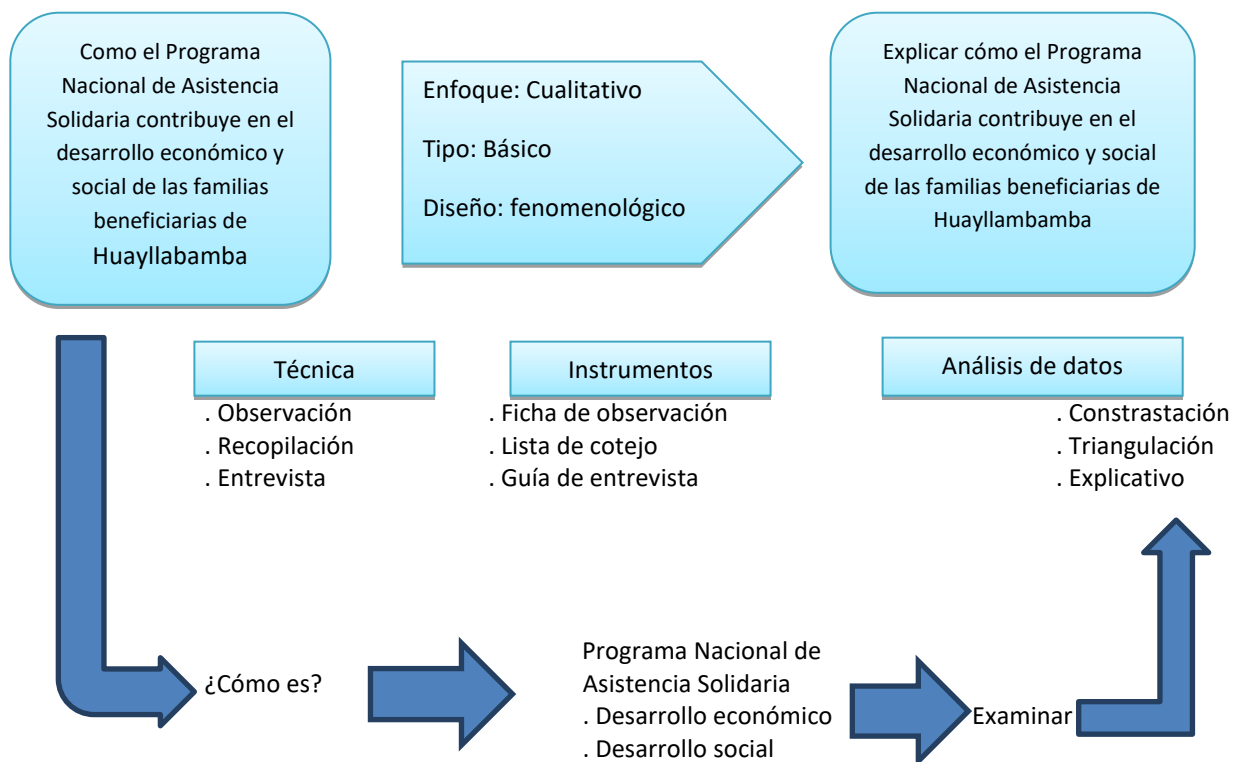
Como el Programa Nacional de Asistencia Solidaria contribuye en el desarrollo económico y social de las familias beneficiarias de Huayllabamba

Enfoque: Cualitativo

Tipo: Básico

Diseño: fenomenológico

Explicar cómo el Programa Nacional de Asistencia Solidaria contribuye en el desarrollo económico y social de las familias beneficiarias de Huayllambamba

Técnica
. Observación
. Recopilación
. Entrevista

Instrumentos
. Ficha de observación
. Lista de cotejo
. Guía de entrevista

Análisis de datos
. Constrastación
. Triangulación
. Explicativo

¿Cómo es?

Programa Nacional de Asistencia Solidaria
. Desarrollo económico
. Desarrollo social

Examinar